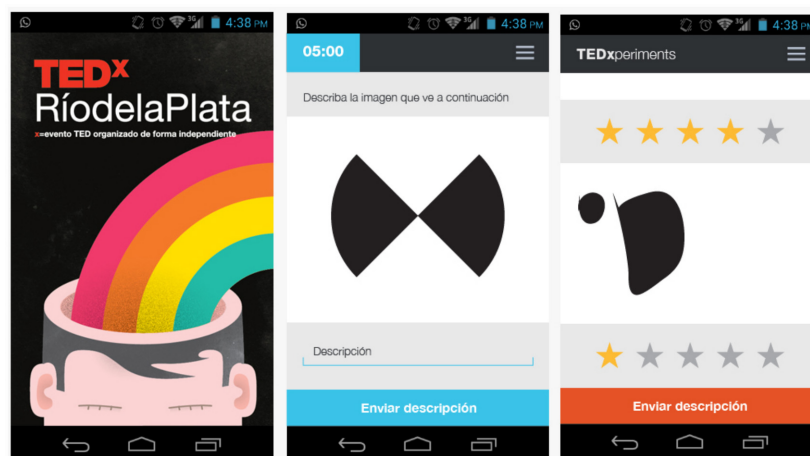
4:38 PM

TEDx
RíodelaPlata
x=evento TED organizado de forma independiente

4:38 PM

05:00

Describa la imagen que ve a continuación

Descripción

Enviar descripción

4:38 PM

TEDxperiments

Enviar descripción